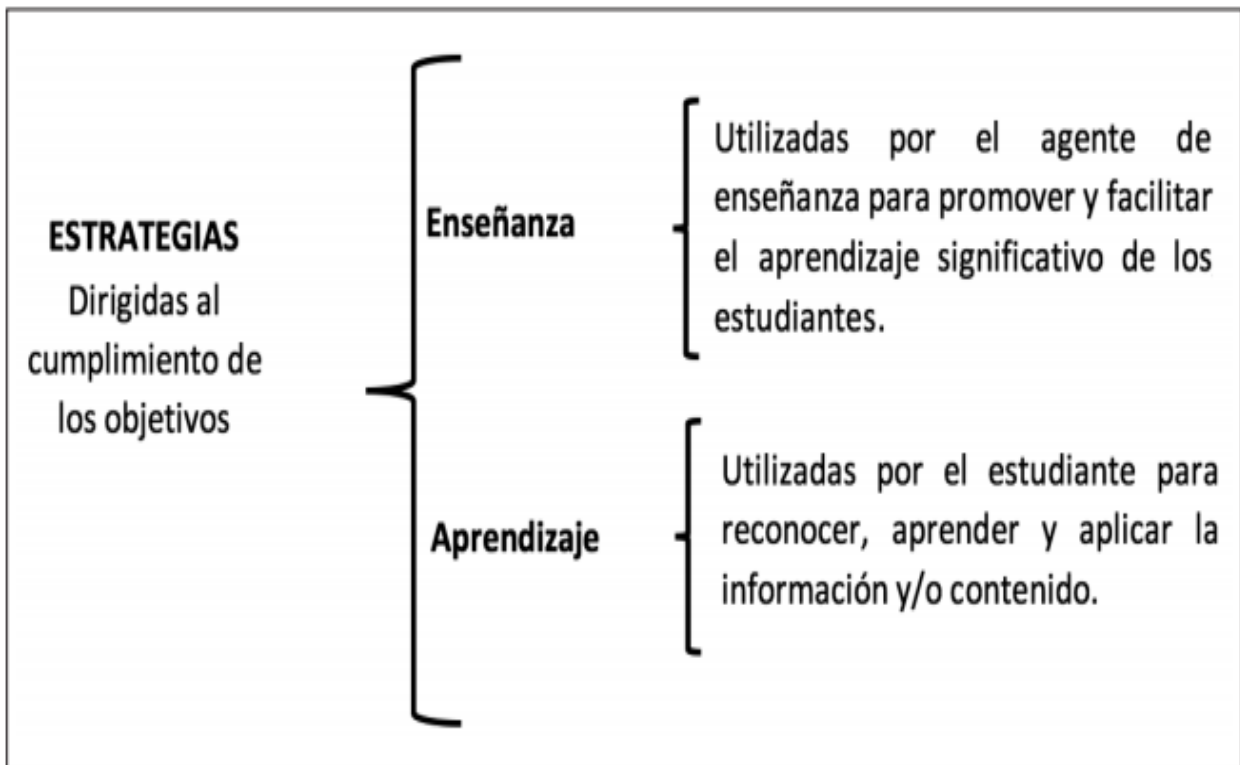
ESTRATEGIAS
Dirigidas al cumplimiento de los objetivos

Enseñanza

Utilizadas por el agente de enseñanza para promover y facilitar el aprendizaje significativo de los estudiantes.

Aprendizaje

Utilizadas por el estudiante para reconocer, aprender y aplicar la información y/o contenido.